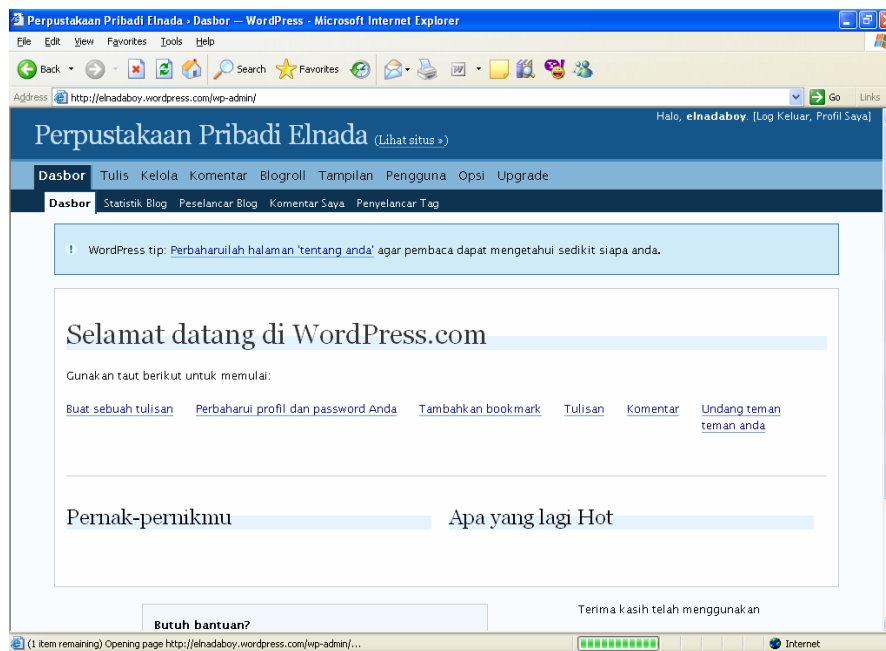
Perpustakaan Pribadi Elnada › Dasbor — WordPress - Microsoft Internet Explorer

File Edit View Favorites Tools Help

Back Search Favorites

Address http://elnadaboy.wordpress.com/wp-admin/ Go Links

Perpustakaan Pribadi Elnada (Lihat situs »)

Halo, elnadaboy. [Log Keluar, Profil Saya]

Dasbor Tulis Kelola Komentar Blogroll Tampilan Pengguna Opsi Upgrade

Dasbor Statistik Blog Peselancar Blog Komentar Saya Penyelancar Tag

! WordPress tip: Perbaharuilah halaman 'tentang anda' agar pembaca dapat mengetahui sedikit siapa anda.

Selamat datang di WordPress.com

Gunakan taut berikut untuk memulai:

Buat sebuah tulisan Perbaharui profil dan password Anda Tambahkan bookmark Tulisan Komentar Undang teman teman anda

Pernak-pernikmu

Apa yang lagi Hot

Butuh bantuan?

Terima kasih telah menggunakan

(1 item remaining) Opening page http://elnadaboy.wordpress.com/wp-admin/...

Internet